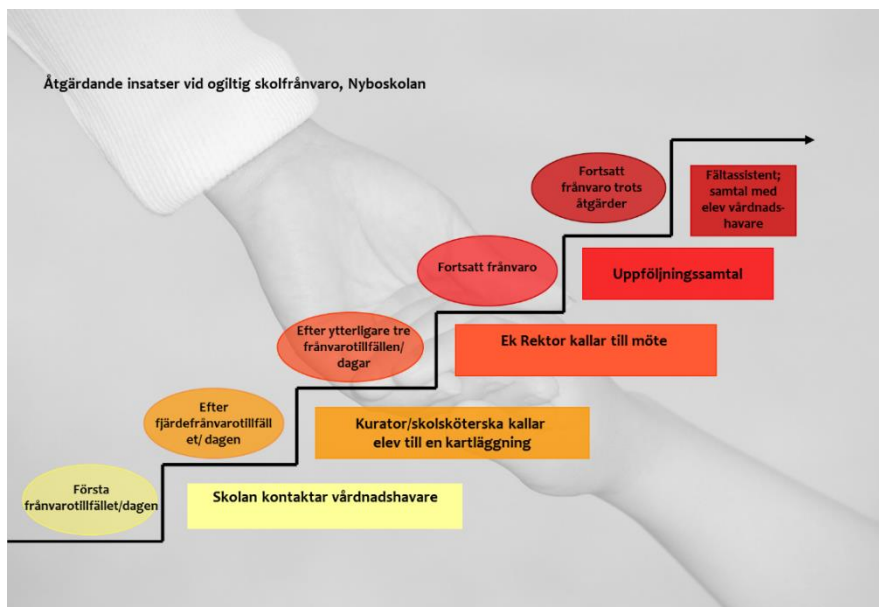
Åtgärdande insatser vid ogiltig skolfrånvaro, Nyboskolan

Första frånvarotillfället/dagen

Skolan kontaktar vårdnadshavare

Efter fjärdefrånvarotillfället/ dagen

Kurator/skolsköterska kallar elev till en kartläggning

Efter ytterligare tre frånvarotillfällen/ dagar

Ek Rektor kallar till möte

Fortsatt frånvaro

Uppföljningssamtal

Fortsatt frånvaro trots åtgärder

Fältassistent; samtal med elev vårdnadshavare